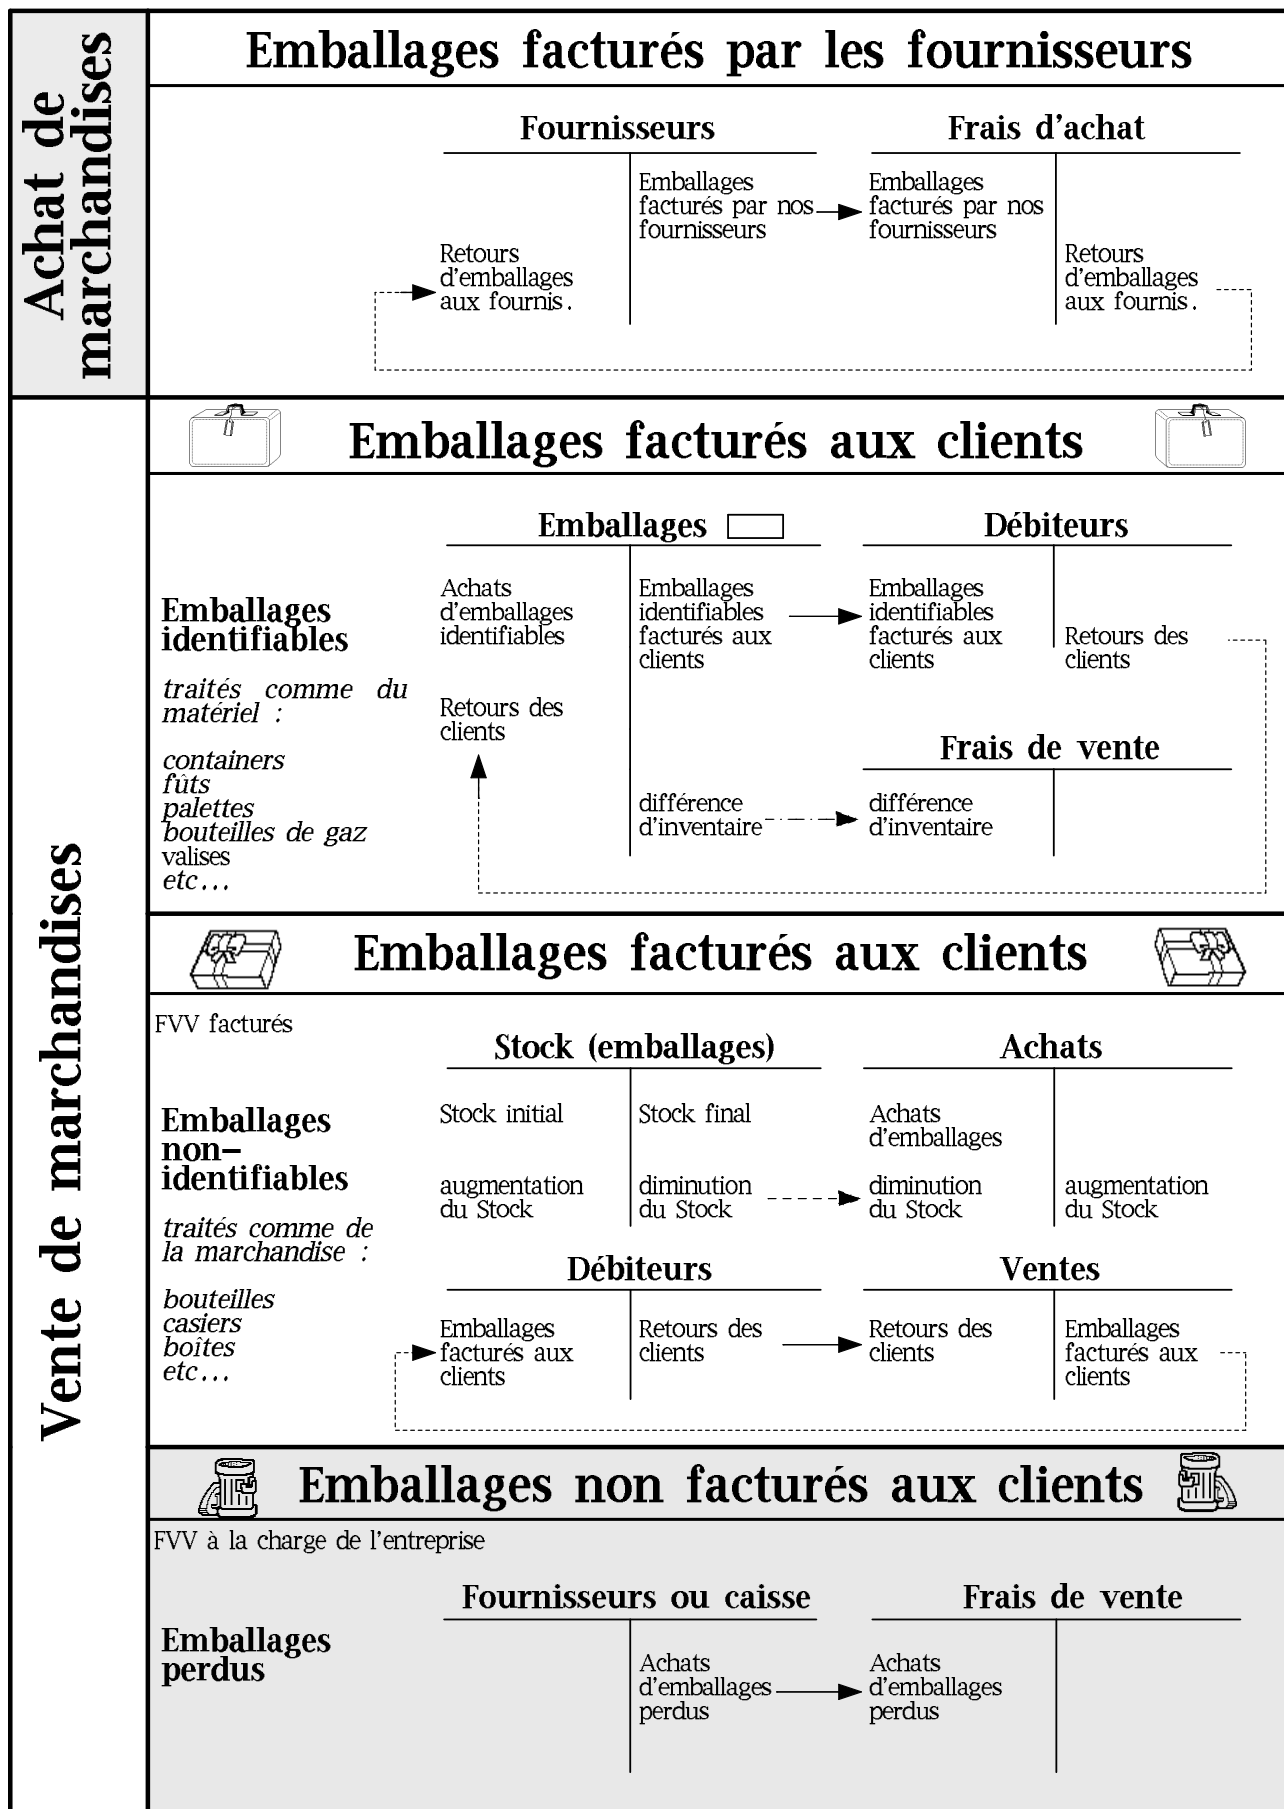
Achat de marchandises

Emballages facturés par les fournisseurs

Fournisseurs

Retours d'emballages aux fournis.

Emballages facturés par nos fournisseurs

Frais d'achat

Emballages facturés par nos fournisseurs

Retours d'emballages aux fournis.

Vente de marchandises

Emballages facturés aux clients

Emballages identifiables

traités comme du matériel :

containers
fûts
palettes
bouteilles de gaz
valises
etc...

Emballages

Achats d'emballages identifiables

Retours des clients

Emballages identifiables facturés aux clients

différence d'inventaire

Débiteurs

Emballages identifiables facturés aux clients

Retours des clients

Frais de vente

différence d'inventaire

Emballages facturés aux clients

FVV facturés

Emballages non–identifiables

traités comme de la marchandise :

bouteilles
casiers
boîtes
etc...

Stock (emballages)

Stock initial

augmentation du Stock

Stock final

diminution du Stock

Achats

Achats d'emballages

diminution du Stock

augmentation du Stock

Débiteurs

Emballages facturés aux clients

Retours des clients

Ventes

Retours des clients

Emballages facturés aux clients

Emballages non facturés aux clients

FVV à la charge de l'entreprise

Emballages perdus

Fournisseurs ou caisse

Achats d'emballages perdus

Frais de vente

Achats d'emballages perdus